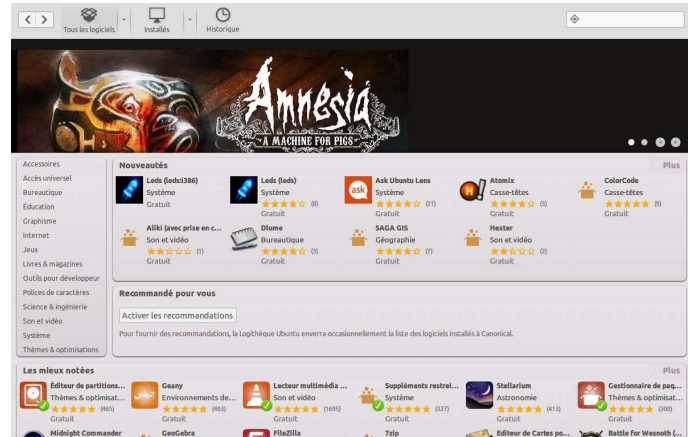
Tous les logiciels
Installés
Historique

Amnesia
A MACHINE FOR PIGS

Accessoires
Accès universel
Bureautique
Éducation
Graphisme
Internet
Jeux
Livres & magazines
Outils pour développeur
Polices de caractères
Science & ingénierie
Son et vidéo
Système
Thèmes & optimisations

Nouveautés
Plus

Leds (leds:i386)
Système
Gratuit

Leds (leds)
Système
(8)
Gratuit

Ask Ubuntu Lens
Système
(21)
Gratuit

Atomix
Casse-têtes
(5)
Gratuit

ColorCode
Casse-têtes
(9)
Gratuit

Aliki (avec prise en c...
Son et vidéo
(1)
Gratuit

Dlume
Bureautique
(3)
Gratuit

SAGA GIS
Géographie
(7)
Gratuit

Hexter
Son et vidéo
(2)
Gratuit

Recommandé pour vous
Activer les recommandations
Pour fournir des recommandations, la Logithèque Ubuntu enverra occasionnellement la liste des logiciels installés à Canonical.

Les mieux notées
Plus

Éditeur de partitions...
Thèmes & optimisat...
(465)
Gratuit

Geany
Environnements de...
(403)
Gratuit

Lecteur multimédia ...
Son et vidéo
(1695)
Gratuit

Suppléments restrei...
Système
(327)
Gratuit

Stellarium
Astronomie
(413)
Gratuit

Gestionnaire de paq...
Thèmes & optimisat...
(300)
Gratuit

Midnight Commander
GeoGebra
FileZilla
7zip
Editeur de Cartes po...
Battle for Wesnoth (...